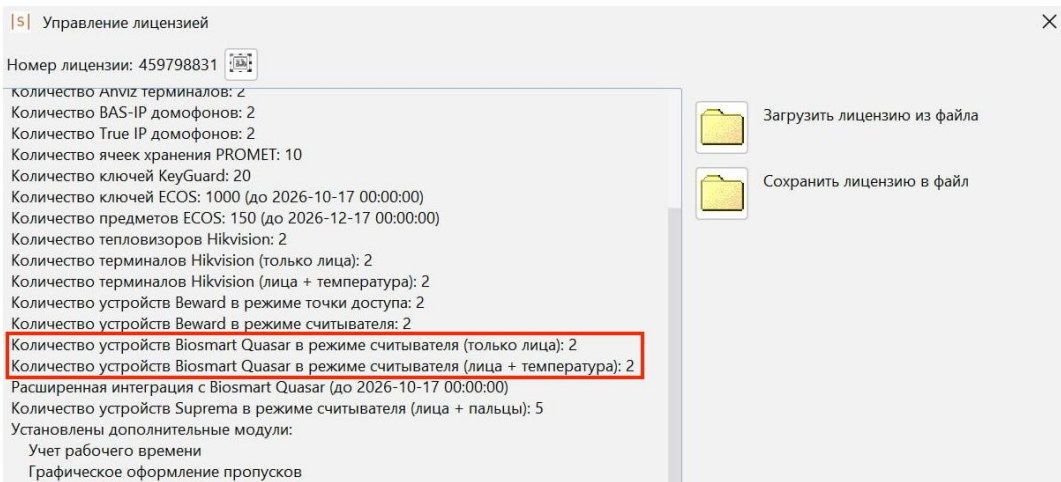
|S| Управление лицензией

Номер лицензии: 459798831

Количество Anviz терминалов: 2
Количество BAS-IP домофонов: 2
Количество True IP домофонов: 2
Количество ячеек хранения PROMET: 10
Количество ключей KeyGuard: 20
Количество ключей ECOS: 1000 (до 2026-10-17 00:00:00)
Количество предметов ECOS: 150 (до 2026-12-17 00:00:00)
Количество тепловизоров Hikvision: 2
Количество терминалов Hikvision (только лица): 2
Количество терминалов Hikvision (лица + температура): 2
Количество устройств Beward в режиме точки доступа: 2
Количество устройств Beward в режиме считывателя: 2
Количество устройств Biosmart Quasar в режиме считывателя (только лица): 2
Количество устройств Biosmart Quasar в режиме считывателя (лица + температура): 2
Расширенная интеграция с Biosmart Quasar (до 2026-10-17 00:00:00)
Количество устройств Suprema в режиме считывателя (лица + пальцы): 5
Установлены дополнительные модули:
Учет рабочего времени
Графическое оформление пропусков

Загрузить лицензию из файла

Сохранить лицензию в файл